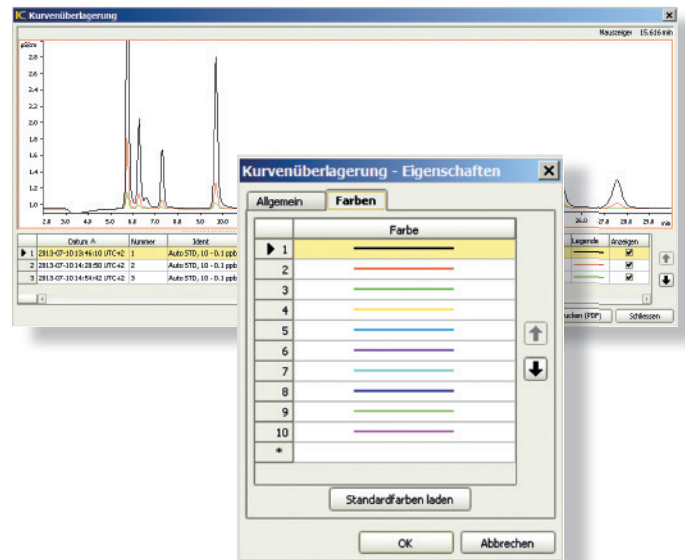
IC Kurvenüberlagerung

Mauszeiger 15.616 min

µS/cm
2.8
2.6
2.4
2.2
2.0
1.8
1.6
1.4
1.2
1.0

2.0 3.0 4.0 5.0 6.0 7.0 8.0 9.0 10.0 26.0 27.0 28.0 29.0 min

| | Datum | Nummer | Ident |
|---|---|---|---|
| 1 | 2013-07-10 13:46:10 UTC+2 | 1 | Auto STD, 10 - 0.1 ppb |
| 2 | 2013-07-10 14:20:50 UTC+2 | 2 | Auto STD, 10 - 0.1 ppb |
| 3 | 2013-07-10 14:54:42 UTC+2 | 3 | Auto STD, 10 - 0.1 ppb |

Legende Anzeigen

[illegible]rucken (PDF) Schliessen

Kurvenüberlagerung - Eigenschaften

Allgemein Farben

| | Farbe |
|---|---|
| 1 | |
| 2 | |
| 3 | |
| 4 | |
| 5 | |
| 6 | |
| 7 | |
| 8 | |
| 9 | |
| 10 | |
| * | |

Standardfarben laden

OK Abbrechen